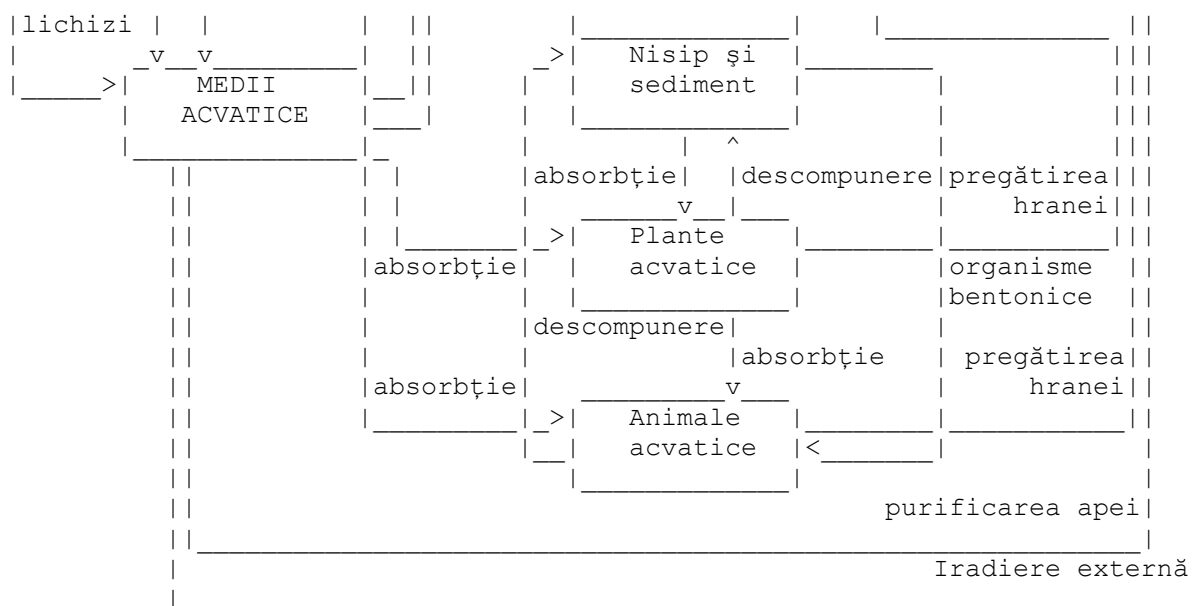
lichizi

MEDII ACVATICE

Nisip şi sediment

absorbție

descompunere

pregătirea hranei

Plante acvatice

absorbție

organisme bentonice

descompunere

absorbție

pregătirea hranei

absorbție

Animale acvatice

purificarea apei

Iradiere externă